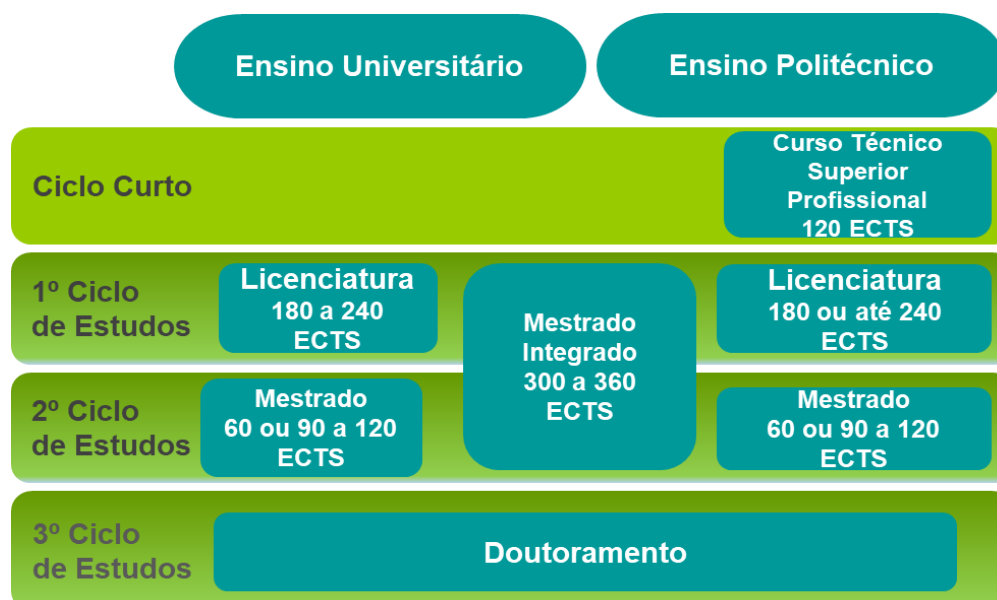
Ensino Universitário

Ensino Politécnico

Ciclo Curto

Curso Técnico Superior Profissional 120 ECTS

1º Ciclo de Estudos

Licenciatura 180 a 240 ECTS

Mestrado Integrado 300 a 360 ECTS

Licenciatura 180 ou até 240 ECTS

2º Ciclo de Estudos

Mestrado 60 ou 90 a 120 ECTS

Mestrado 60 ou 90 a 120 ECTS

3º Ciclo de Estudos

Doutoramento